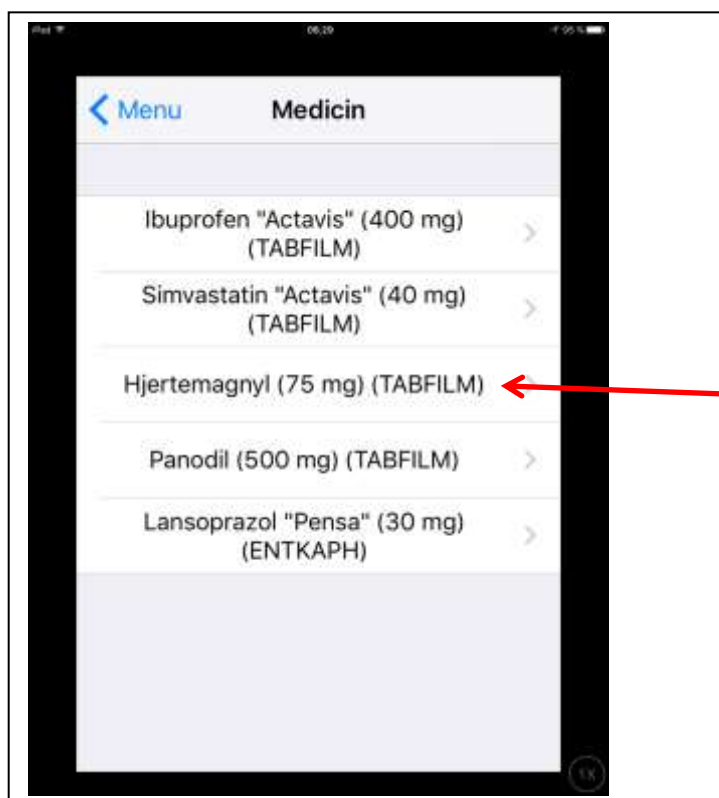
iPad
06:29
95 %

Menu
Medicin

Ibuprofen "Actavis" (400 mg) (TABFILM)

Simvastatin "Actavis" (40 mg) (TABFILM)

Hjertemagnyl (75 mg) (TABFILM)

Panodil (500 mg) (TABFILM)

Lansoprazol "Pensa" (30 mg) (ENTKAPH)

1X